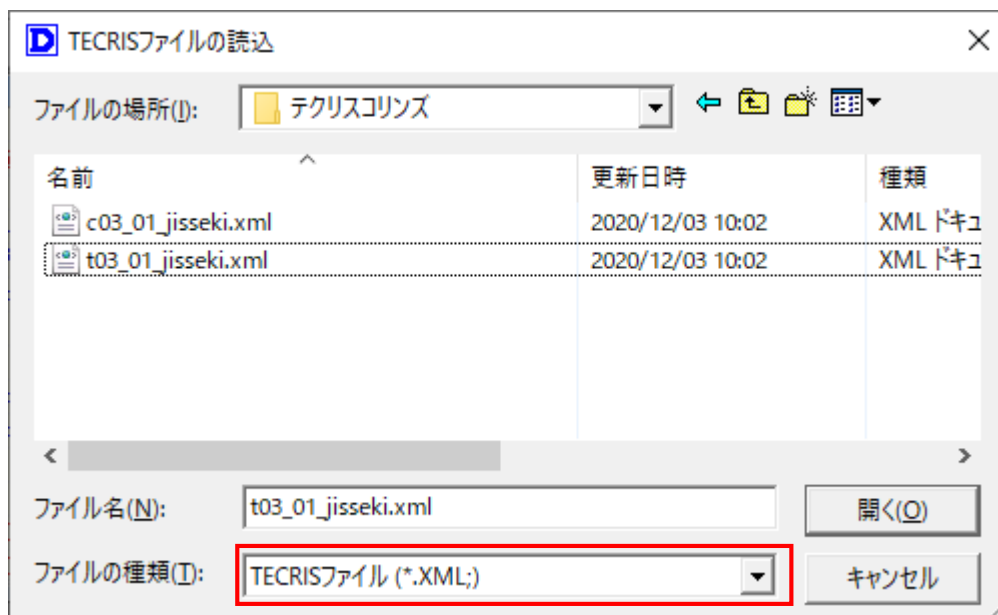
D TECRISファイルの読込

ファイルの場所(I): テクリスコリンズ

| 名前 | 更新日時 | 種類 |
|---|---|---|
| c03_01_jisseki.xml | 2020/12/03 10:02 | XML ドキュ |
| t03_01_jisseki.xml | 2020/12/03 10:02 | XML ドキュ |

ファイル名(N): t03_01_jisseki.xml
開く(O)

ファイルの種類(T): TECRISファイル (*.XML;)
キャンセル